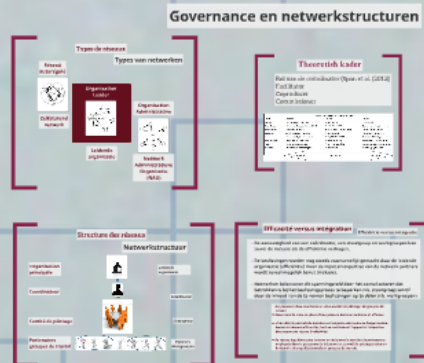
Governance en netwerkstructuren

Types de réseaux

Types van netwerken

Réseau dirigé par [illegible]

Zelfsturend netwerk

Organisation leader

Leidende organisatie

Organisation Administrative

Netwerk Administratieve Organisatie (NAO)

Theoretisch kader

Rol van de coördinator (Span et al. (2012))

Facilitator

Organisator

Controleur

Structure des réseaux

Netwerkstructuur

Organisation principale

Coordinateur

Comité de pilotage

Partenaires groupe de travail

Efficacité versus intégration

Efficiëntie versus integratie

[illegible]